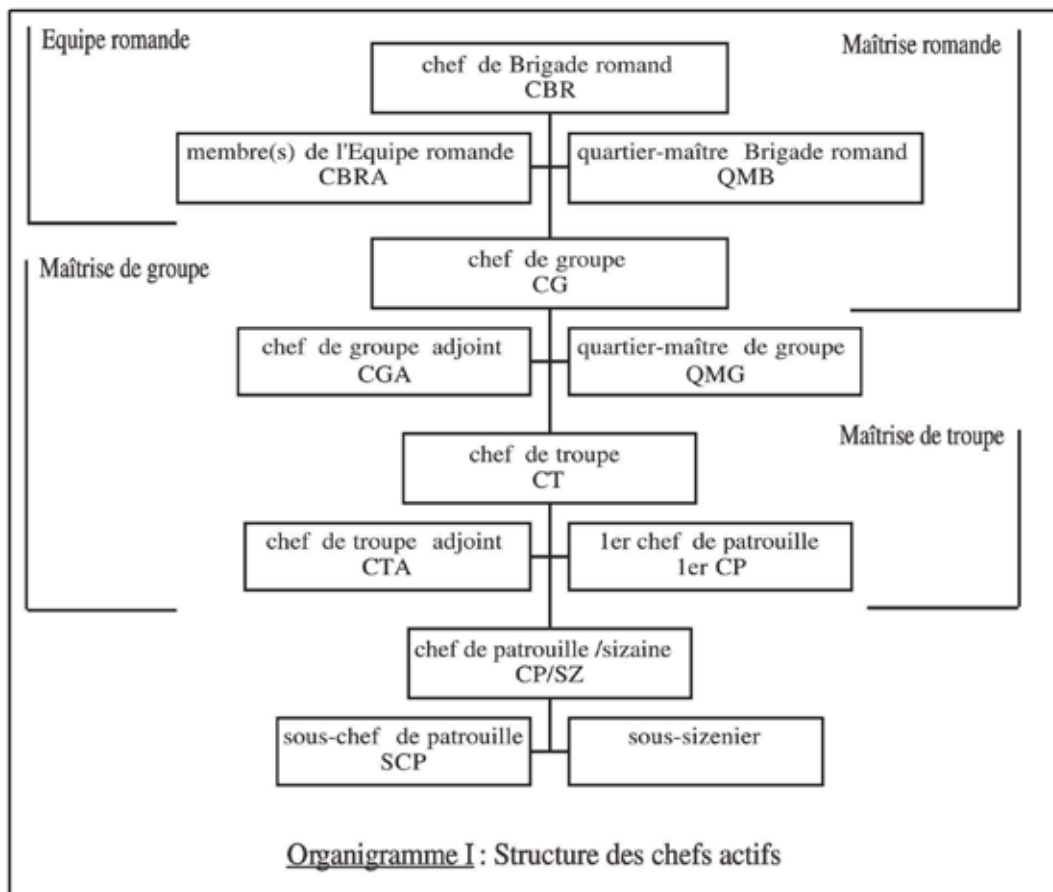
Equipe romande

Maîtrise romande

chef de Brigade romand
CBR

membre(s) de l'Equipe romande
CBRA

quartier-maître Brigade romand
QMB

Maîtrise de groupe

chef de groupe
CG

chef de groupe adjoint
CGA

quartier-maître de groupe
QMG

Maîtrise de troupe

chef de troupe
CT

chef de troupe adjoint
CTA

1er chef de patrouille
1er CP

chef de patrouille /sizaine
CP/SZ

sous-chef de patrouille
SCP

sous-sizenier

Organigramme I : Structure des chefs actifs